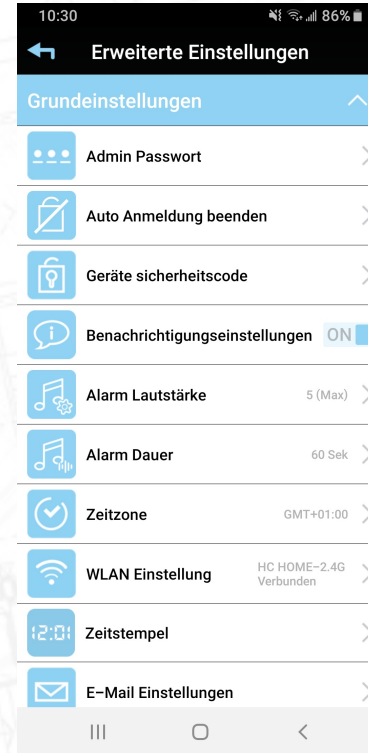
10:30
86%

Erweiterte Einstellungen

Grundeinstellungen

Admin Passwort

Auto Anmeldung beenden

Geräte sicherheitscode

Benachrichtigungseinstellungen ON

Alarm Lautstärke 5 (Max)

Alarm Dauer 60 Sek

Zeitzone GMT+01:00

WLAN Einstellung HC HOME-2.4G Verbunden

12:01 Zeitstempel

E-Mail Einstellungen